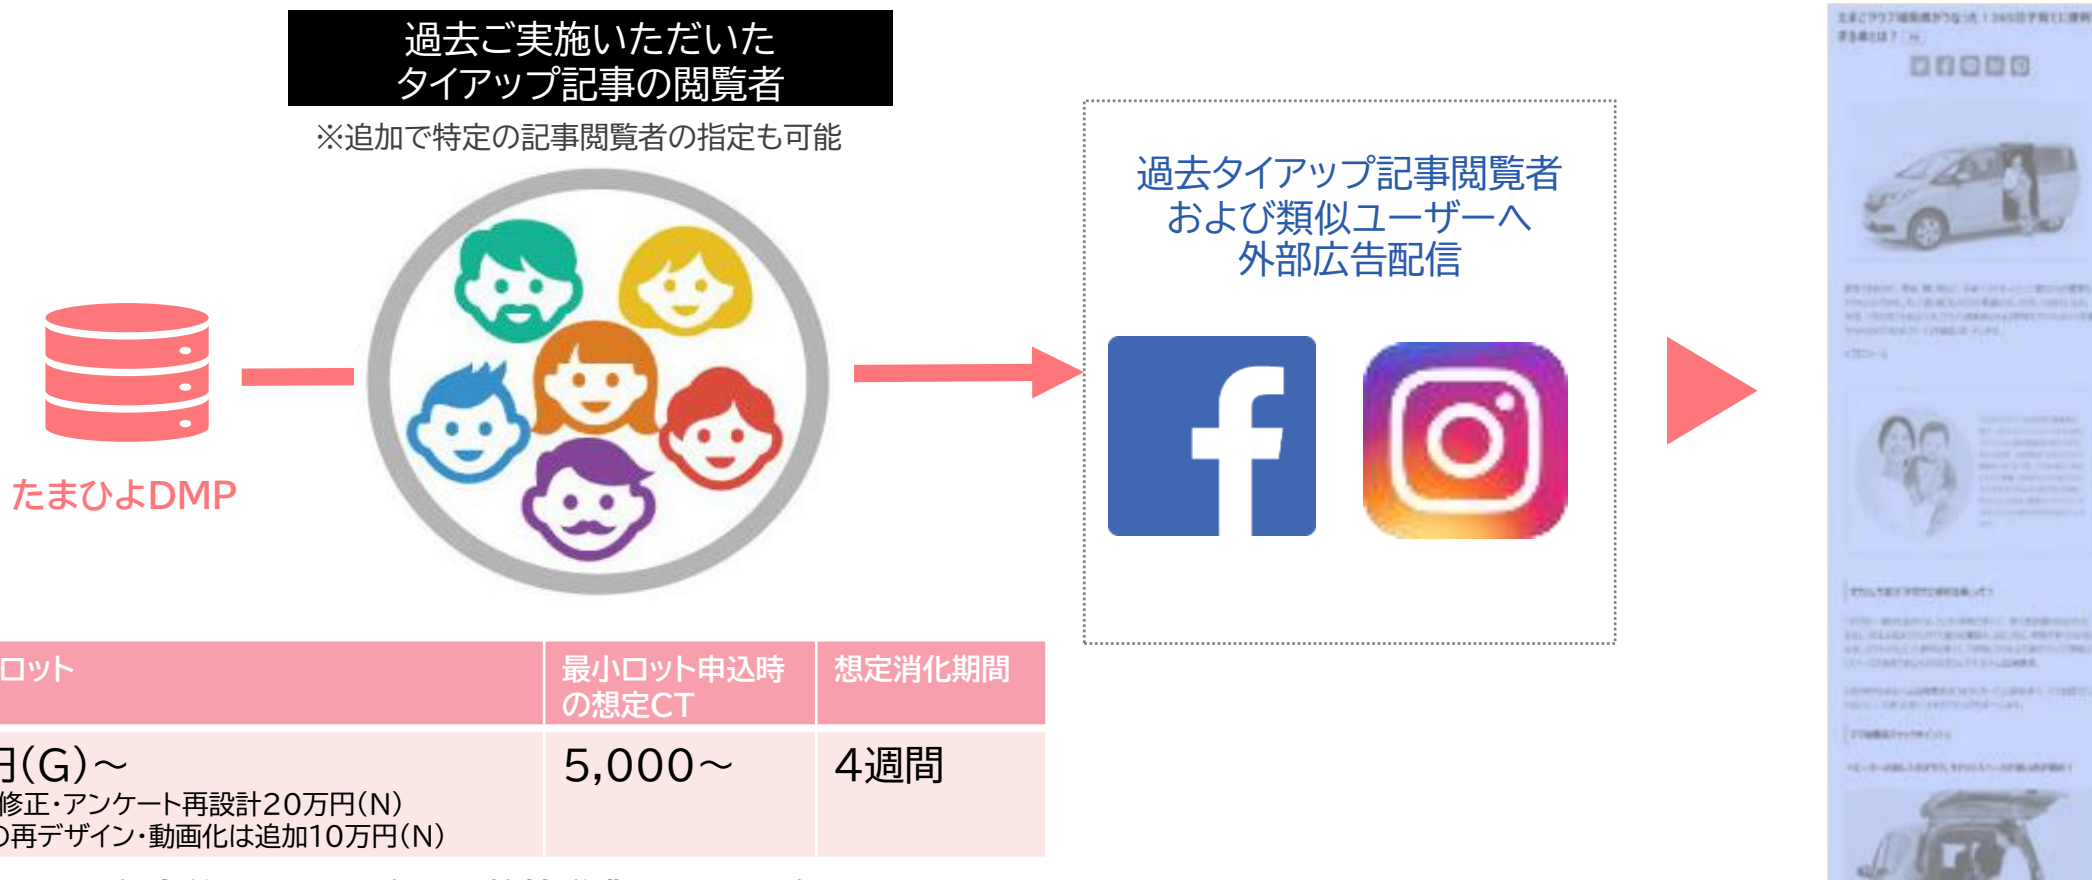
過去ご実施いただいた
タイアップ記事の閲覧者

※追加で特定の記事閲覧者の指定も可能

たまひよDMP

過去タイアップ記事閲覧者
および類似ユーザーへ
外部広告配信

| ロット | 最小ロット申込時の想定CT | 想定消化期間 |
|---|---|---|
| 円(G)～<br>修正・アンケート再設計20万円(N)<br>の再デザイン・動画化は追加10万円(N) | 5,000～ | 4週間 |

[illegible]